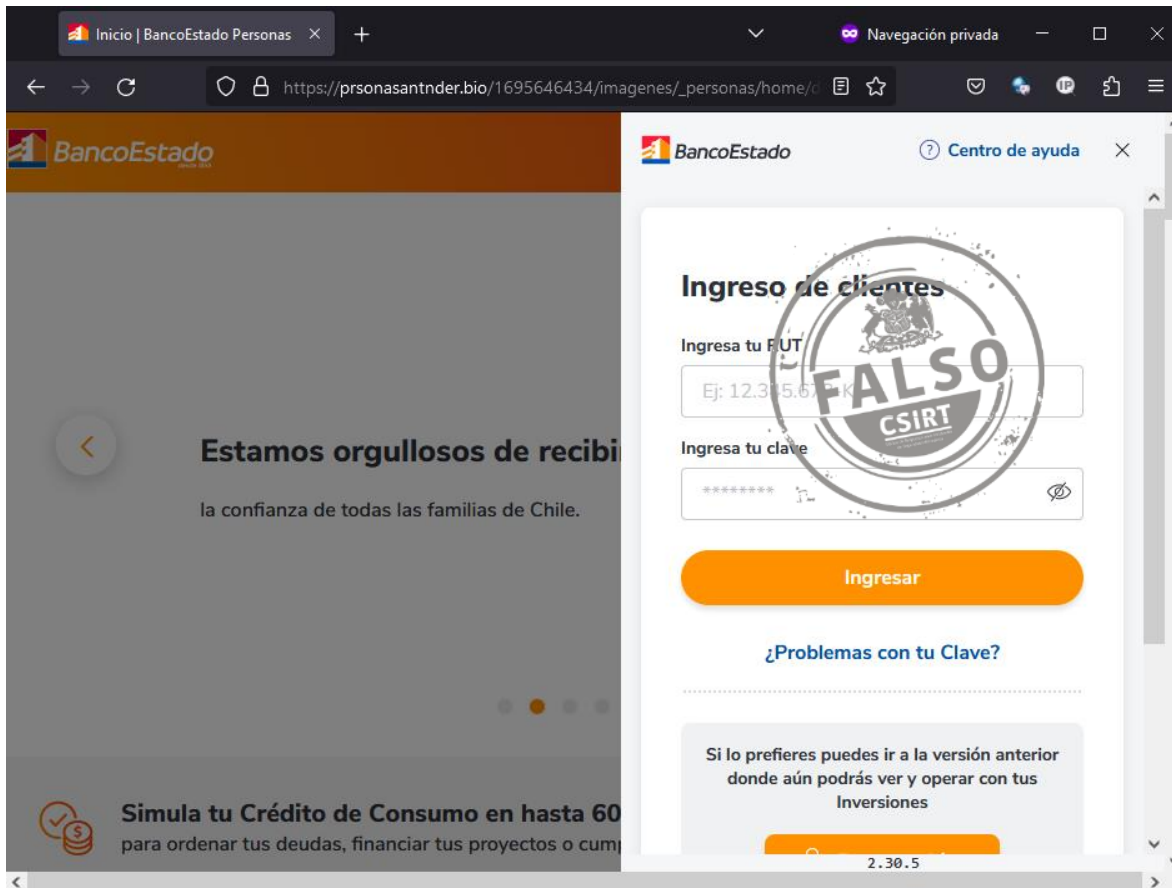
Inicio | BancoEstado Personas ×
+
Navegación privada
https://prsonasantnder.bio/1695646434/imagenes/_personas/home/

BancoEstado

Estamos orgullosos de recibi

la confianza de todas las familias de Chile.

Simula tu Crédito de Consumo en hasta 60
para ordenar tus deudas, financiar tus proyectos o cum

BancoEstado
Centro de ayuda
×

Ingreso de clientes

Ingresa tu RUT
Ej: 12.345.678-K

Ingresa tu clave
********

Ingresar

¿Problemas con tu Clave?

Si lo prefieres puedes ir a la versión anterior donde aún podrás ver y operar con tus Inversiones

2.30.5

FALSO
CSIRT